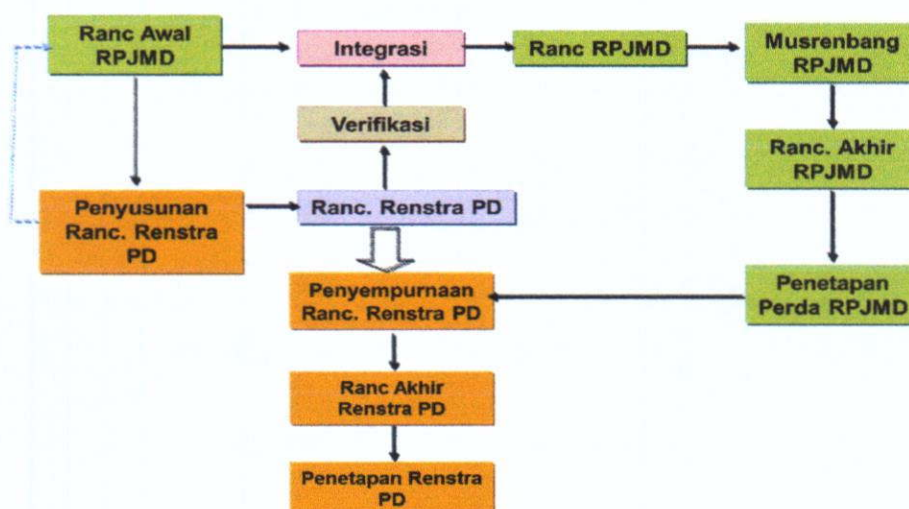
Ranc Awal RPJMD

Integrasi

Ranc RPJMD

Musrenbang RPJMD

Verifikasi

Ranc. Akhir RPJMD

Penyusunan Ranc. Renstra PD

Ranc. Renstra PD

Penyempurnaan Ranc. Renstra PD

Penetapan Perda RPJMD

Ranc Akhir Renstra PD

Penetapan Renstra PD